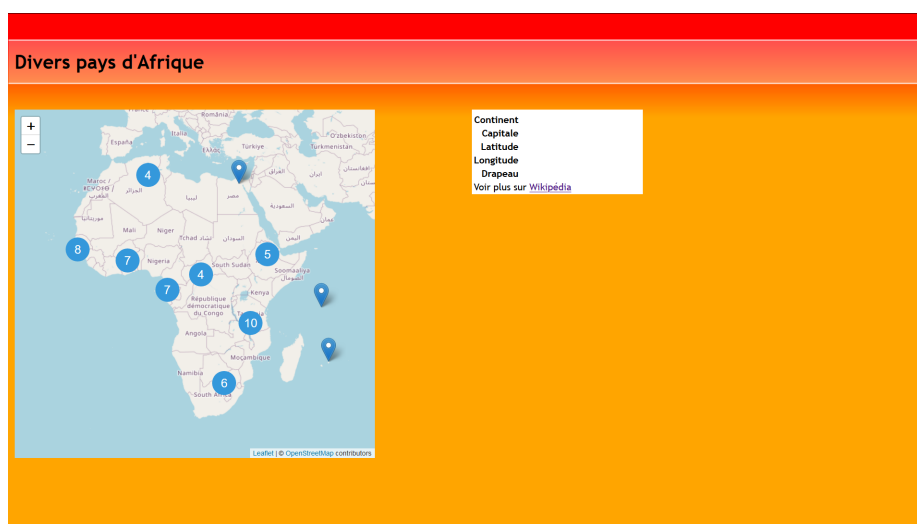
Divers pays d'Afrique

+
−

România
Italia
España
Ελλάς
Türkiye
Türkmenistan
Oʻzbekiston
Maroc / ⵍⵎⵖⵔⵉⴱ / المغرب
الجزائر
ليبيا
مصر
العراق
ایران
السعودية
موريتانيا
Mali
Niger
Tchad تشاد
السودان
اليمن
عمان
Nigeria
South Sudan
Soomaaliya الصومال
République démocratique du Congo
Kenya
Tanzania
Angola
Moçambique
Namibia
South Africa

4
8
7
4
5
7
10
6

Leaflet | © OpenStreetMap contributors

Continent
Capitale
Latitude
Longitude
Drapeau
Voir plus sur Wikipédia